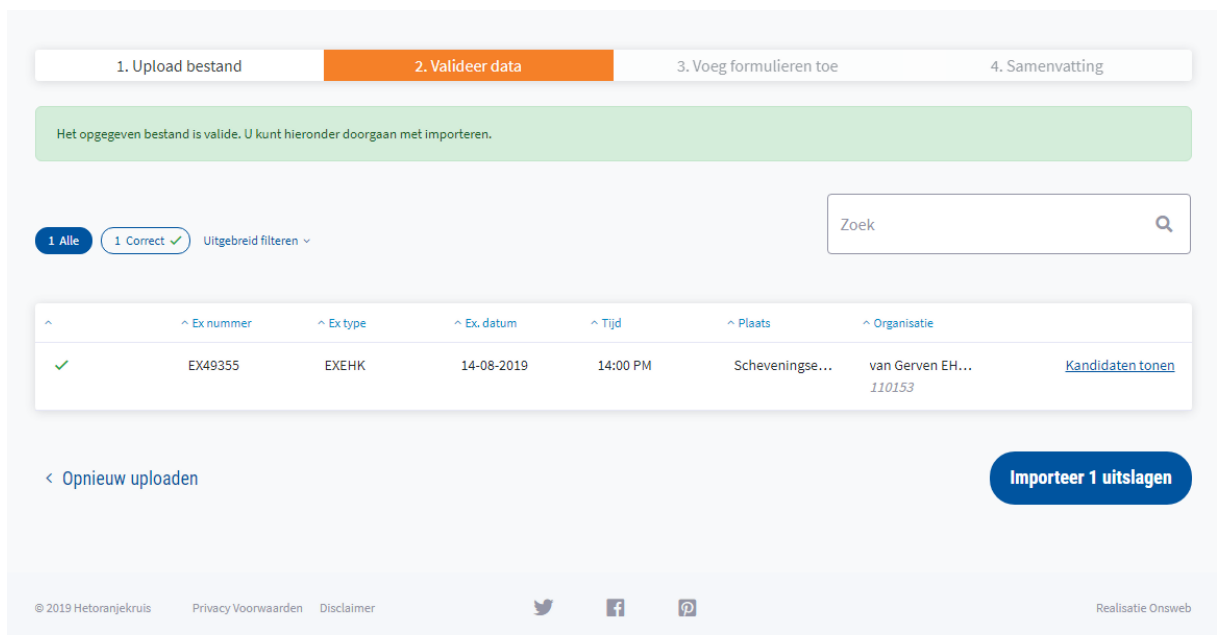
1. Upload bestand | 2. Valideer data | 3. Voeg formulieren toe | 4. Samenvatting

Het opgegeven bestand is valide. U kunt hieronder doorgaan met importeren.

1 Alle  1 Correct ✓  Uitgebreid filteren

Zoek

| ^ | ^ Ex nummer | ^ Ex type | ^ Ex. datum | ^ Tijd | ^ Plaats | ^ Organisatie | |
|---|---|---|---|---|---|---|---|
| ✓ | EX49355 | EXEHK | 14-08-2019 | 14:00 PM | Scheveningse... | van Gerven EH... 110153 | Kandidaten tonen |

< Opnieuw uploaden

Importeer 1 uitslagen

© 2019 Hetoranjekruis  Privacy Voorwaarden  Disclaimer

Realisatie Onsweb